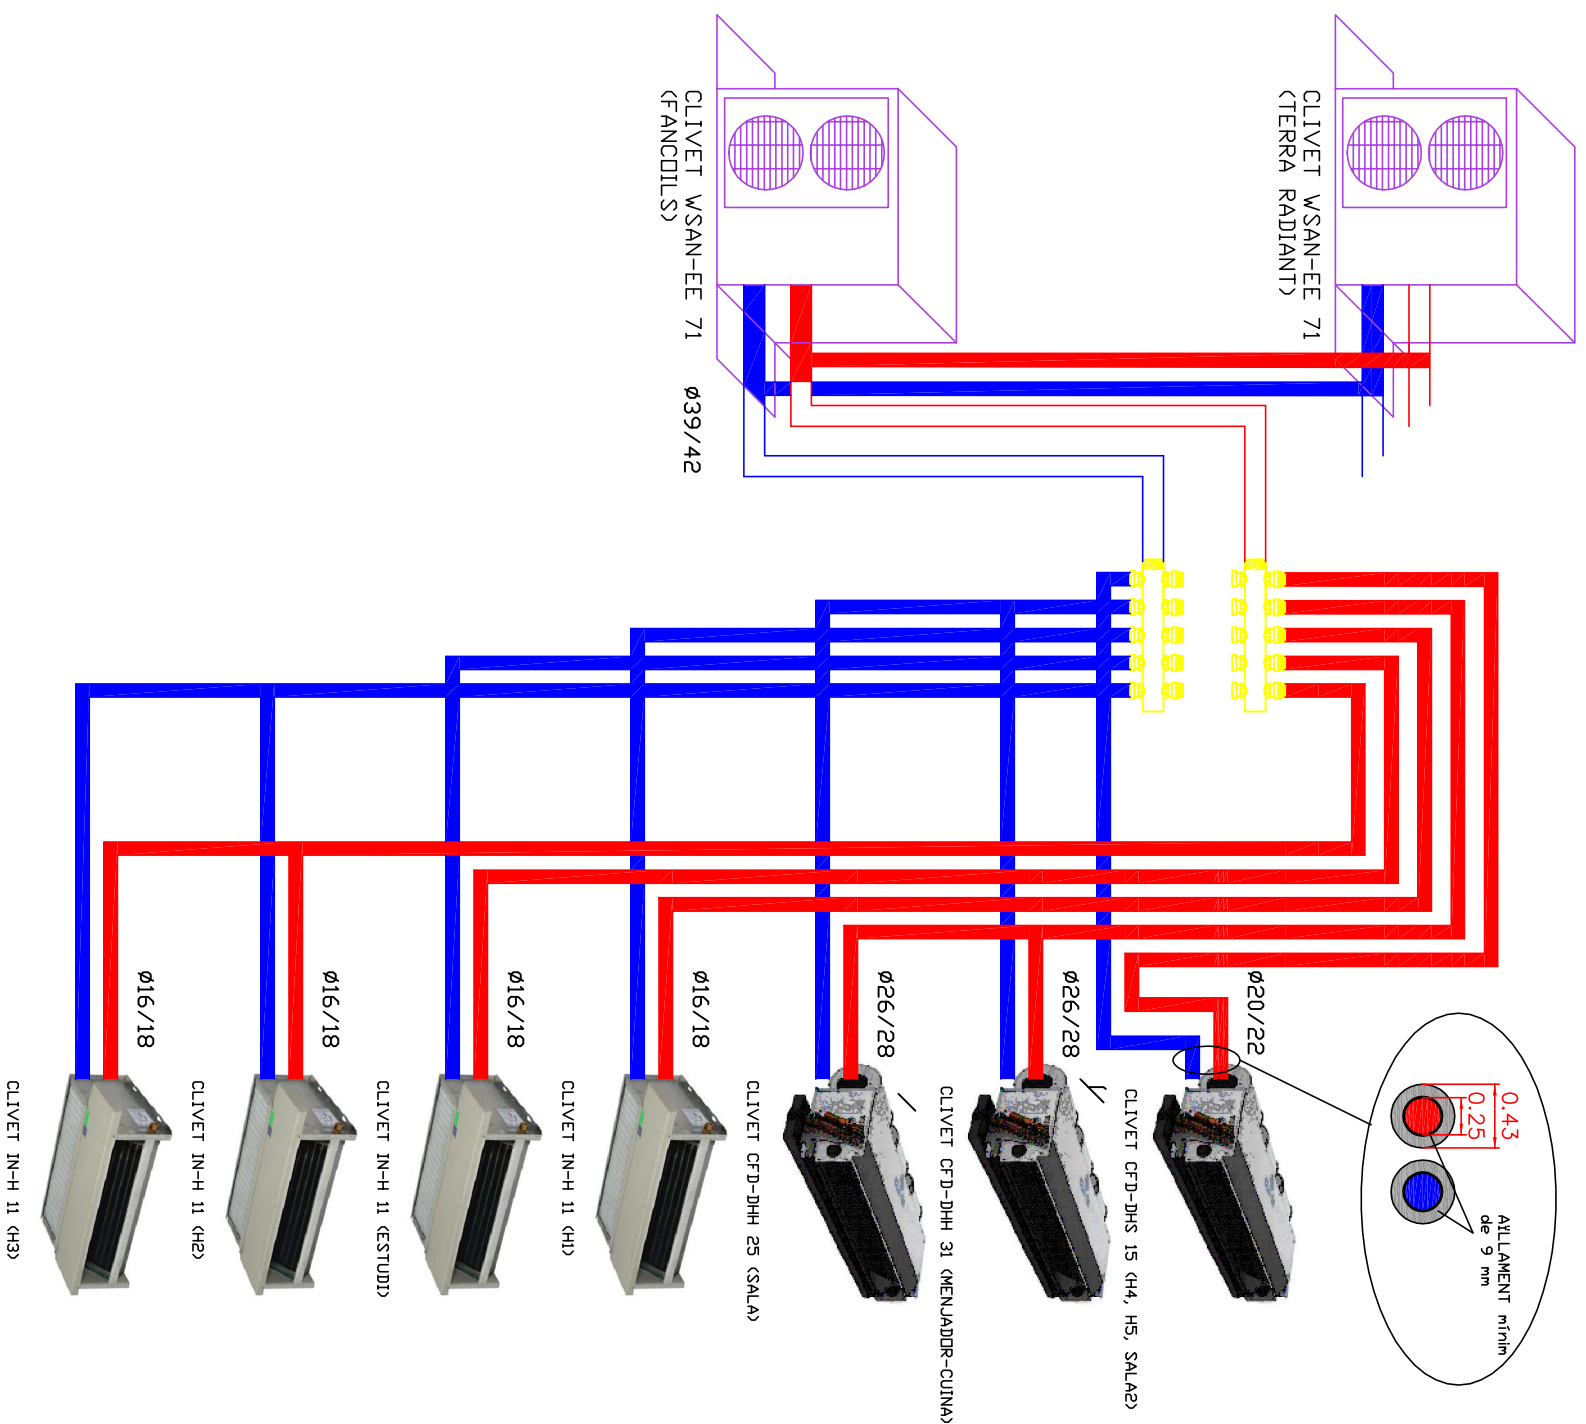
CLIVET WSAN-EE 71
(FANCOILS)

CLIVET WSAN-EE 71
(TERRA RADIANT)

ø39/42

ø16/18

ø16/18

ø16/18

ø16/18

ø26/28

ø26/28

ø20/22

0.43

0.25

AÏLLAMENT mínim de 9 mm

CLIVET IN-H 11 (H3)

CLIVET IN-H 11 (H2)

CLIVET IN-H 11 (ESTUDI)

CLIVET IN-H 11 (H1)

CLIVET CFD-DHH 25 (SALA)

CLIVET CFD-DHH 31 (MENJADOR-CUINA)

CLIVET CFD-DHS 15 (H4, H5, SALA2)